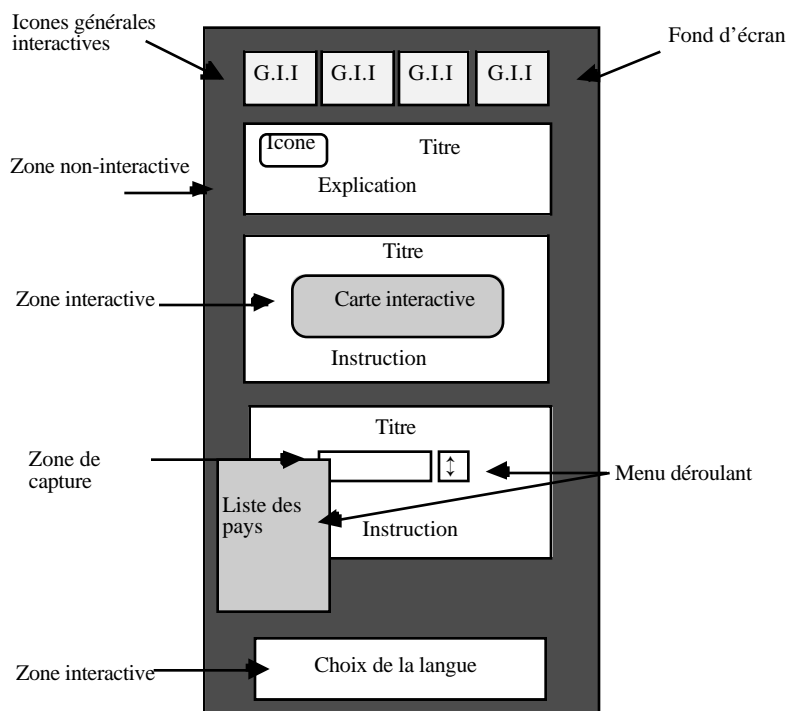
Icones générales interactives

G.I.I G.I.I G.I.I G.I.I

Fond d'écran

Icone

Titre

Explication

Zone non-interactive

Titre

Zone interactive

Carte interactive

Instruction

Titre

Zone de capture

$\updownarrow$

Menu déroulant

Liste des pays

Instruction

Zone interactive

Choix de la langue